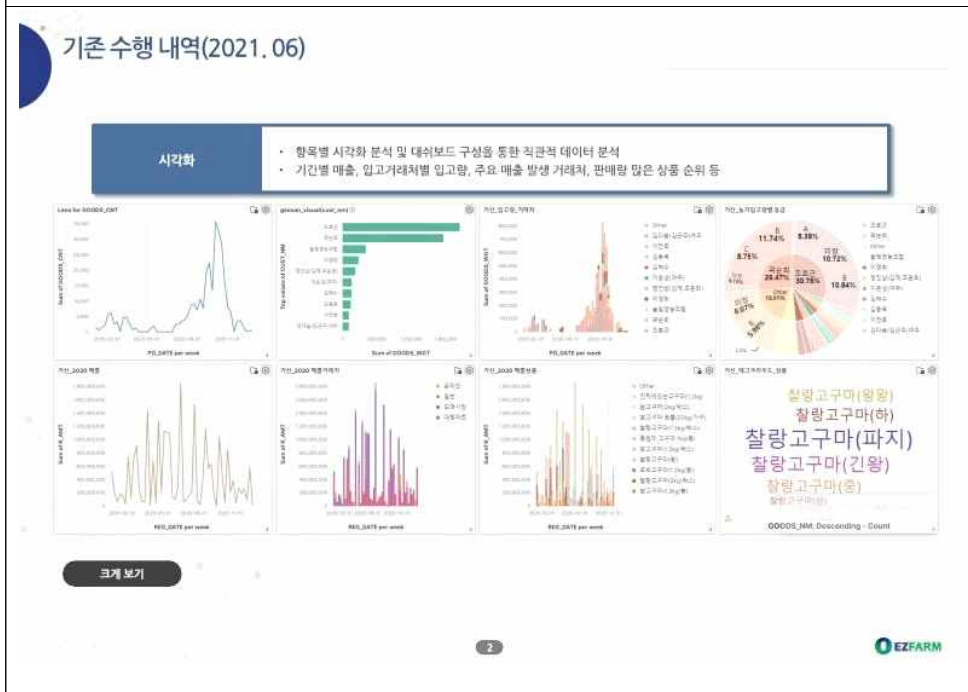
기존 수행 내역(2021. 06)

시각화

• 항목별 시각화 분석 및 대쉬보드 구성을 통한 직관적 데이터 분석
• 기간별 매출, 입고거래처별 입고량, 주요 매출 발생 거래처, 판매량 많은 상품 순위 등

Lens for GOODS_CNT

PO_DATE per week

Sum of GOODS_WGT

PO_DATE per week

11.74%
8.38%
10.72%
8.75%
20.47%
30.75%
10.84%
6.87%
5.96%

거산_2020 매출

REG_DATE per week

REG_DATE per week

REG_DATE per week

찰랑고구마(왕왕)
찰랑고구마(하)
찰랑고구마(파지)
찰랑고구마(긴왕)
찰랑고구마(중)
찰랑고구마(상)

GOODS_NM: Descending - Count

크게 보기

2

EZFARM